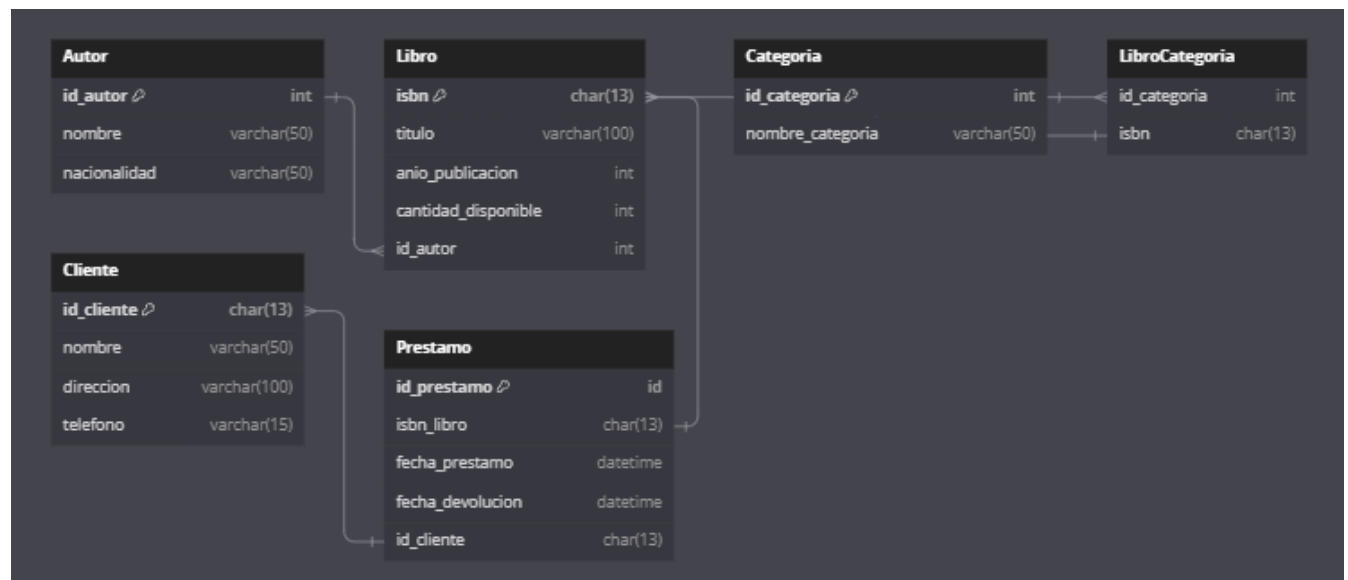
| Autor | |
|---|---|
| id_autor | int |
| nombre | varchar(50) |
| nacionalidad | varchar(50) |

| Libro | |
|---|---|
| isbn | char(13) |
| titulo | varchar(100) |
| anio_publicacion | int |
| cantidad_disponible | int |
| id_autor | int |

| Categoria | |
|---|---|
| id_categoria | int |
| nombre_categoria | varchar(50) |

| LibroCategoria | |
|---|---|
| id_categoria | int |
| isbn | char(13) |

| Cliente | |
|---|---|
| id_cliente | char(13) |
| nombre | varchar(50) |
| direccion | varchar(100) |
| telefono | varchar(15) |

| Prestamo | |
|---|---|
| id_prestamo | id |
| isbn_libro | char(13) |
| fecha_prestamo | datetime |
| fecha_devolucion | datetime |
| id_cliente | char(13) |